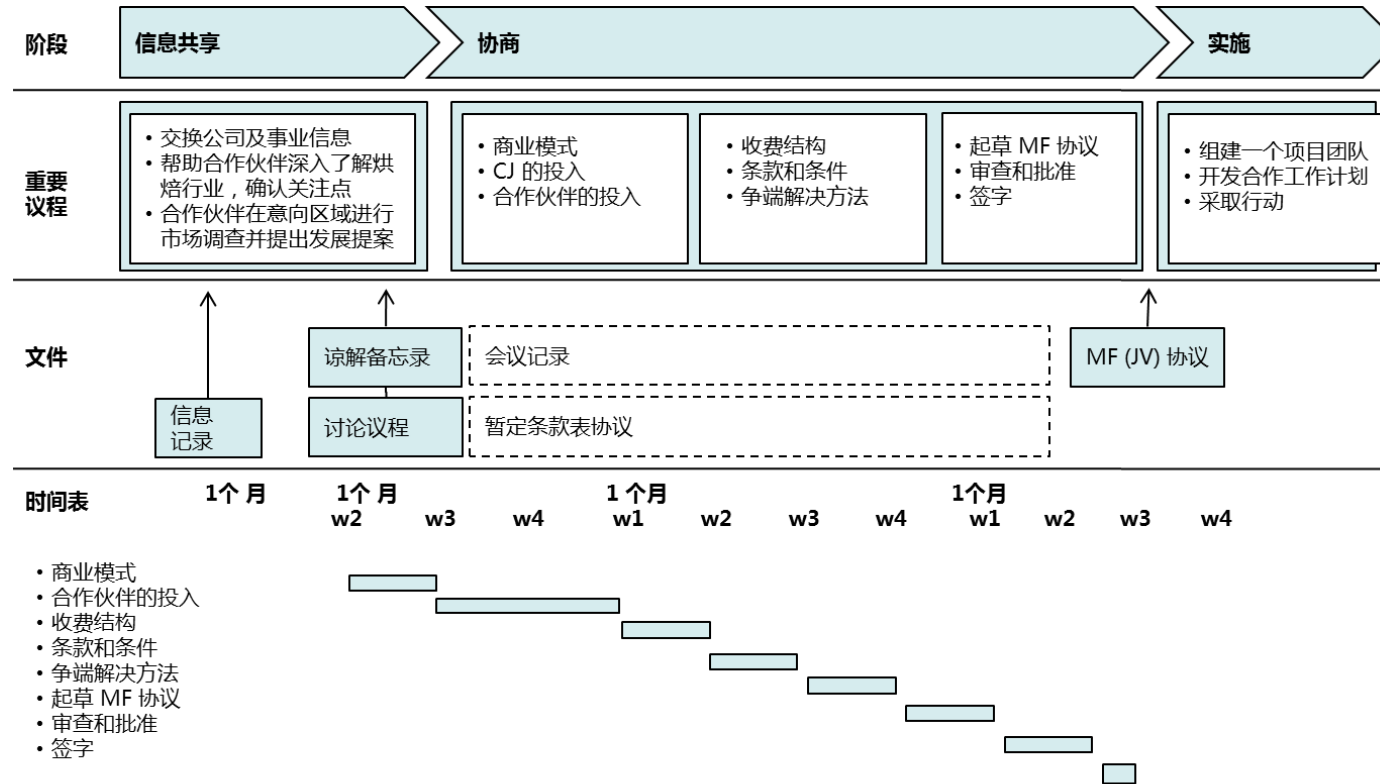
阶段

信息共享

协商

实施

重要议程

• 交换公司及事业信息
• 帮助合作伙伴深入了解烘焙行业，确认关注点
• 合作伙伴在意向区域进行市场调查并提出发展提案

• 商业模式
• CJ 的投入
• 合作伙伴的投入

• 收费结构
• 条款和条件
• 争端解决方法

• 起草 MF 协议
• 审查和批准
• 签字

• 组建一个项目团队
• 开发合作工作计划
• 采取行动

文件

谅解备忘录

会议记录

MF (JV) 协议

信息记录

讨论议程

暂定条款表协议

时间表

1个 月

1个 月

1 个月

1个月

w2 w3 w4 w1 w2 w3 w4 w1 w2 w3 w4

• 商业模式
• 合作伙伴的投入
• 收费结构
• 条款和条件
• 争端解决方法
• 起草 MF 协议
• 审查和批准
• 签字